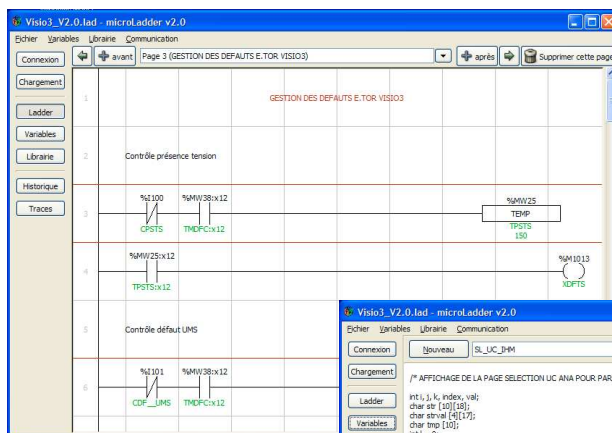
Visio3_V2.0.lad - microLadder v2.0

Fichier Variables Librairie Communication

Connexion | avant | Page 3 (GESTION DES DEFAUTS E.TOR VISIO3) | après | Supprimer cette page

Chargement

Ladder

Variables

Librairie

Historique

Traces

1 GESTION DES DEFAUTS E.TOR VISIO3

2 Contrôle présence tension

3 %I100 CPSTS %MW38:x12 TMDFC:x12 %MW25 TEMP TPSTS 150

4 %MW25:x12 TPSTS:x12 %M1013 XDFTS

5 Contrôle défaut UMS

6 %I101 CDF_UMS %MW38:x12 TMDFC:x12

Visio3_V2.0.lad - microLadder v2.0

Fichier Variables Librairie Communication

Connexion | Nouveau | SL_UC_IHM

Chargement

/* AFFICHAGE DE LA PAGE SELECTION UC ANA POUR PAR

Ladder

int i, j, k, index, val;
char str [10][18];
char strval [4][17];
char tmp [10];

Variables